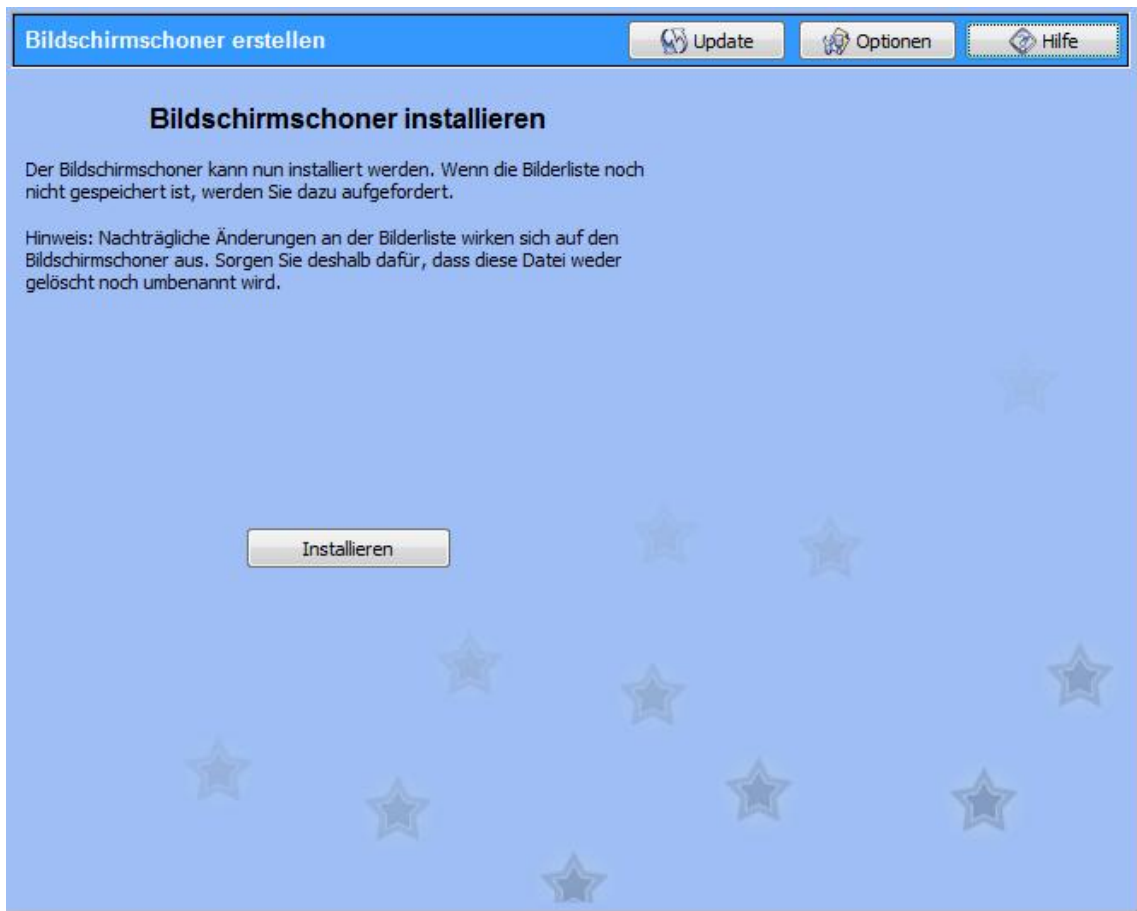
Bildschirmschoner erstellen

Update

Optionen

Hilfe

Bildschirmschoner installieren

Der Bildschirmschoner kann nun installiert werden. Wenn die Bilderliste noch nicht gespeichert ist, werden Sie dazu aufgefordert.

Hinweis: Nachträgliche Änderungen an der Bilderliste wirken sich auf den Bildschirmschoner aus. Sorgen Sie deshalb dafür, dass diese Datei weder gelöscht noch umbenannt wird.

Installieren